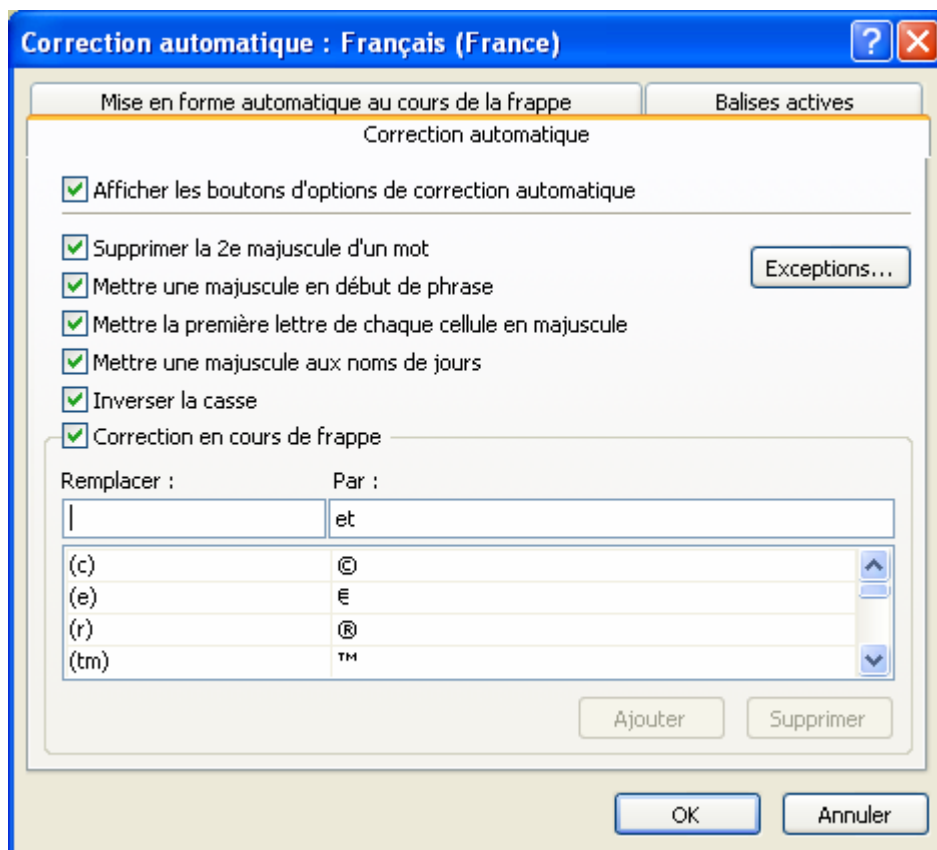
Correction automatique : Français (France)

Mise en forme automatique au cours de la frappe

Balises actives

Correction automatique

Afficher les boutons d'options de correction automatique

Supprimer la 2e majuscule d'un mot

Exceptions...

Mettre une majuscule en début de phrase

Mettre la première lettre de chaque cellule en majuscule

Mettre une majuscule aux noms de jours

Inverser la casse

Correction en cours de frappe

Remplacer :

Par :

et

| | |
|---|---|
| (c) | © |
| (e) | € |
| (r) | ® |
| (tm) | ™ |

Ajouter

Supprimer

OK

Annuler